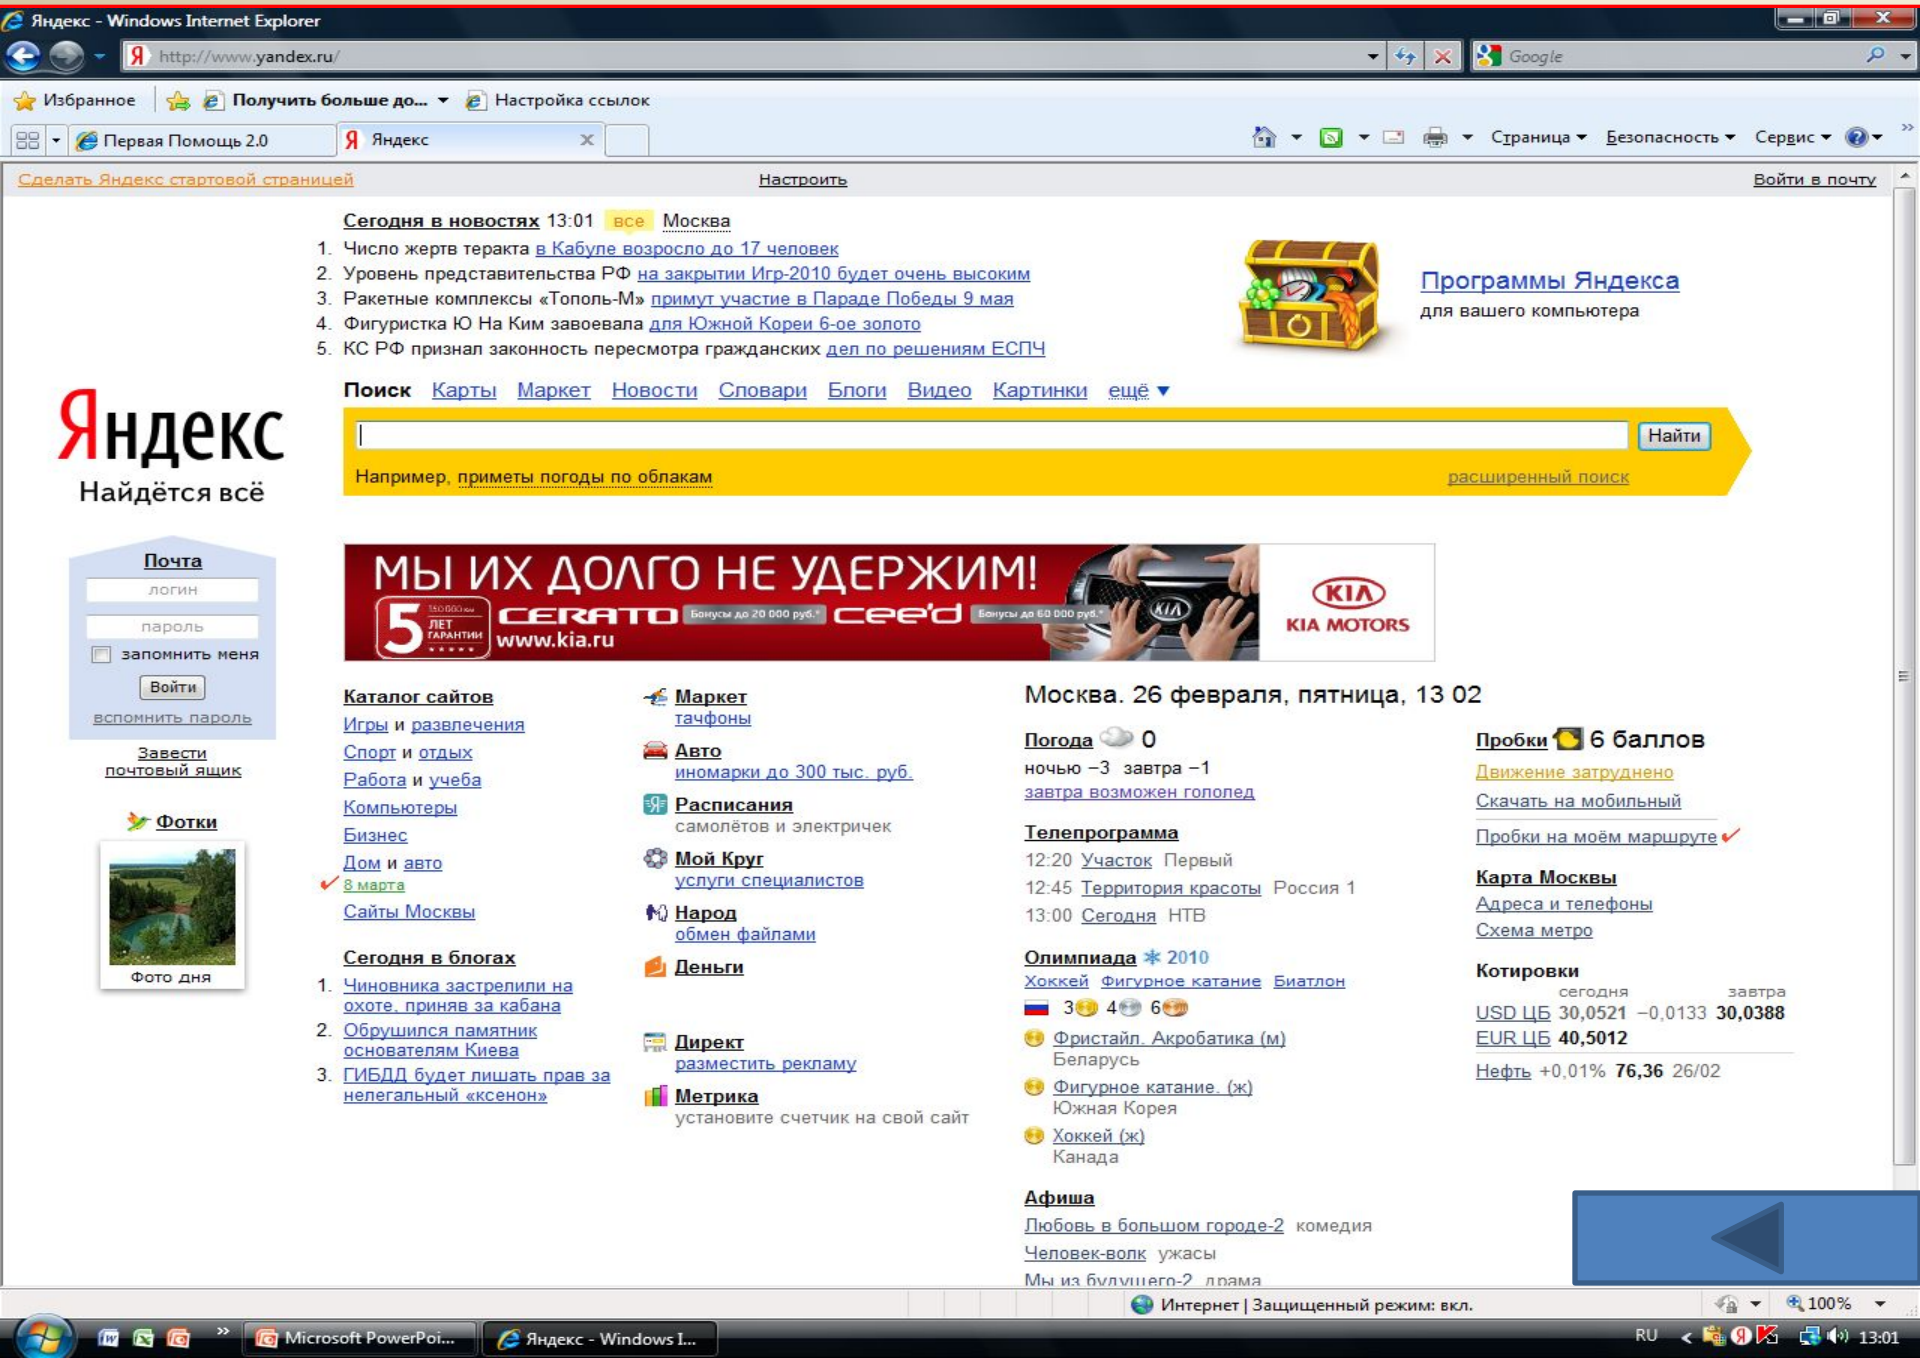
Яндекс - Windows Internet Explorer

http://www.yandex.ru/

Google

Избранное | Получить больше до... | Настройка ссылок

Первая Помощь 2.0 | Яндекс

Страница | Безопасность | Сервис

Сделать Яндекс стартовой страницей | Настроить | Войти в почту

Сегодня в новостях 13:01 все Москва

1. Число жертв теракта в Кабуле возросло до 17 человек
2. Уровень представительства РФ на закрытии Игр-2010 будет очень высоким
3. Ракетные комплексы «Тополь-М» примут участие в Параде Победы 9 мая
4. Фигуристка Ю На Ким завоевала для Южной Кореи 6-ое золото
5. КС РФ признал законность пересмотра гражданских дел по решениям ЕСПЧ

Программы Яндекса
для вашего компьютера

Яндекс
Найдётся всё

Поиск Карты Маркет Новости Словари Блоги Видео Картинки ещё

Найти

Например, приметы погоды по облакам

расширенный поиск

Почта
логин
пароль
запомнить меня
Войти
вспомнить пароль
Завести почтовый ящик

Фотки
Фото дня

МЫ ИХ ДОЛГО НЕ УДЕРЖИМ!
5 ЛЕТ ГАРАНТИИ
CERATO Бонусы до 20 000 руб.* cee'd Бонусы до 60 000 руб.*
www.kia.ru
KIA MOTORS

Каталог сайтов
Игры и развлечения
Спорт и отдых
Работа и учеба
Компьютеры
Бизнес
Дом и авто
8 марта
Сайты Москвы

Сегодня в блогах
1. Чиновника застрелили на охоте, приняв за кабана
2. Обрушился памятник основателям Киева
3. ГИБДД будет лишать прав за нелегальный «ксенон»

Маркет
тачфоны
Авто
иномарки до 300 тыс. руб.
Расписания
самолётов и электричек
Мой Круг
услуги специалистов
Народ
обмен файлами
Деньги

Директ
разместить рекламу
Метрика
установите счетчик на свой сайт

Москва. 26 февраля, пятница, 13 02

Погода 0
ночью −3 завтра −1
завтра возможен гололед

Телепрограмма
12:20 Участок Первый
12:45 Территория красоты Россия 1
13:00 Сегодня НТВ

Олимпиада 2010
Хоккей Фигурное катание Биатлон
3 4 6
Фристайл. Акробатика (м)
Беларусь
Фигурное катание. (ж)
Южная Корея
Хоккей (ж)
Канада

Афиша
Любовь в большом городе-2 комедия
Человек-волк ужасы
Мы из будущего-2 драма

Пробки 6 баллов
Движение затруднено
Скачать на мобильный
Пробки на моём маршруте

Карта Москвы
Адреса и телефоны
Схема метро

Котировки
сегодня завтра
USD ЦБ 30,0521 −0,0133 30,0388
EUR ЦБ 40,5012
Нефть +0,01% 76,36 26/02

Интернет | Защищенный режим: вкл.
100%

Microsoft PowerPoi... | Яндекс - Windows I...
RU 13:01